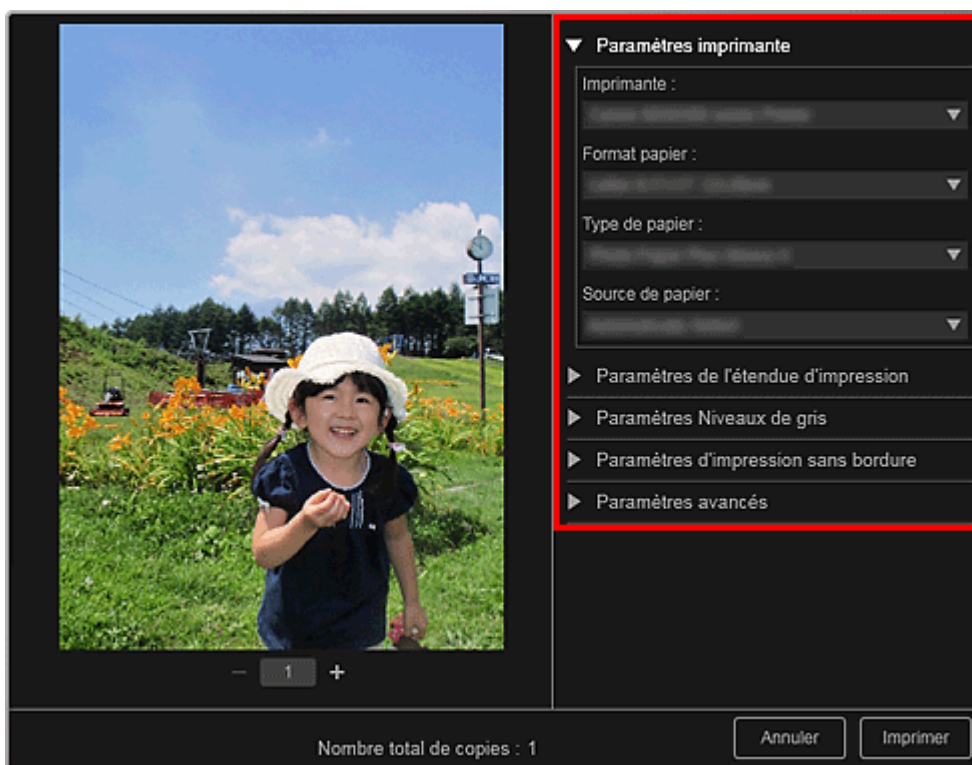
▼ Paramètres imprimante

Imprimante :

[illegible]

Format papier :

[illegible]

Type de papier :

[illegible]

Source de papier :

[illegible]

▶ Paramètres de l'étendue d'impression

▶ Paramètres Niveaux de gris

▶ Paramètres d'impression sans bordure

▶ Paramètres avancés

− 1 +

Nombre total de copies : 1

Annuler

Imprimer